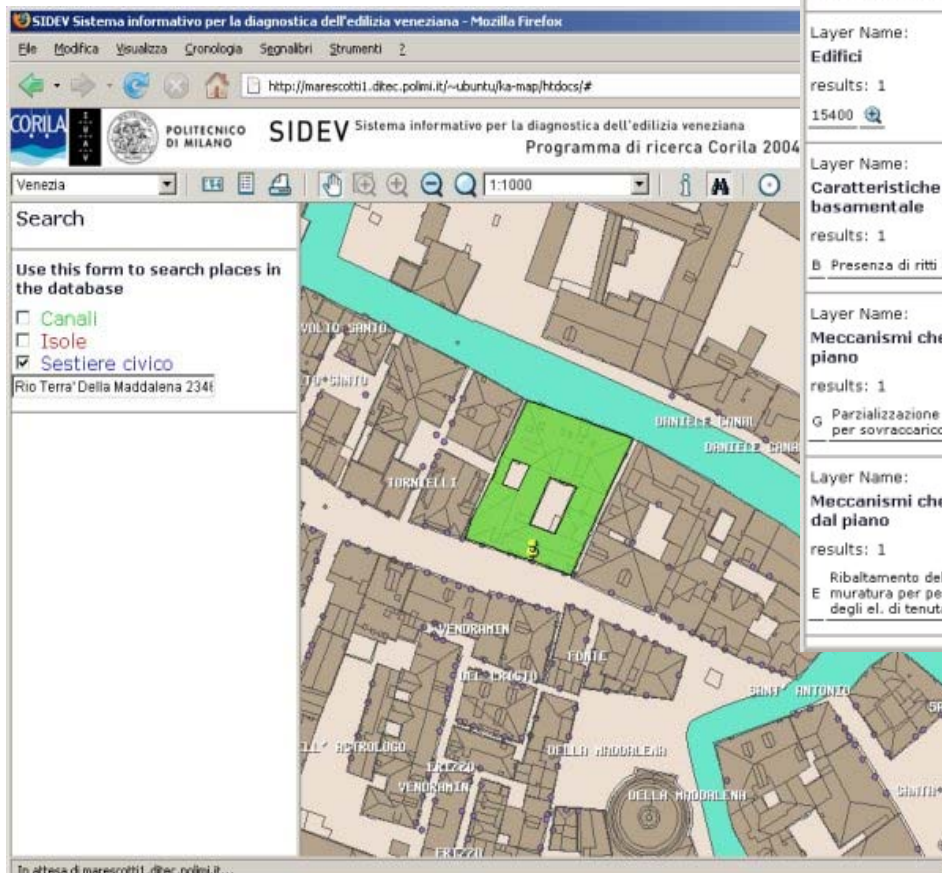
SIDEV Sistema informativo per la diagnostica dell'edilizia veneziana - Mozilla Firefox

File Modifica Visualizza Cronologia Segnalibri Strumenti ?

http://marescotti1.ditec.polimi.it/~ubuntu/ka-map/htdocs/#

CORILA IUAV POLITECNICO DI MILANO SIDEV Sistema informativo per la diagnostica dell'edilizia veneziana Programma di ricerca Corila 2004

Venezia 1:1000

Search

Use this form to search places in the database

☐ Canali
☐ Isole
☑ Sestiere civico

Rio Terra' Della Maddalena 234

VOLTO SANTO
TORNIELLI
DANIELE CANAL
VENDRAMIN
DEL CRISTO
FONTE
SANT' ANTONIO
ASTROLOGO
VENDRAMIN
DELLA MADDALENA
DELLA MADDALENA
FRIZZO

Layer Name:
Edifici
results: 1
15400

Layer Name:
Caratteristiche basamentale
results: 1
B Presenza di ritti

Layer Name:
Meccanismi che piano
results: 1
G Parzializzazione per sovraccarico

Layer Name:
Meccanismi che dal piano
results: 1
E Ribaltamento del muratura per pe degli el. di tenuta

In attesa di marescotti1.ditec.polimi.it...